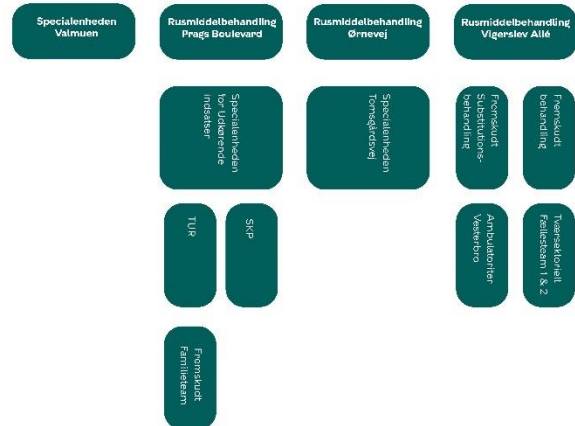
Specialenheden Valmuen

Rusmiddelbehandling Prags Boulevard

Rusmiddelbehandling Ørnevej

Rusmiddelbehandling Vigerslev Allé

Specialenheden for Udkørende indsatser

Specialenheden Tomsgårdsvej

Fremskudt Substitutions-behandling

Fremskudt behandling

TUR

SKP

Ambulatoriet Vesterbro

Tværsektorielt Fællesteam 1 & 2

Fremskudt Familieteam